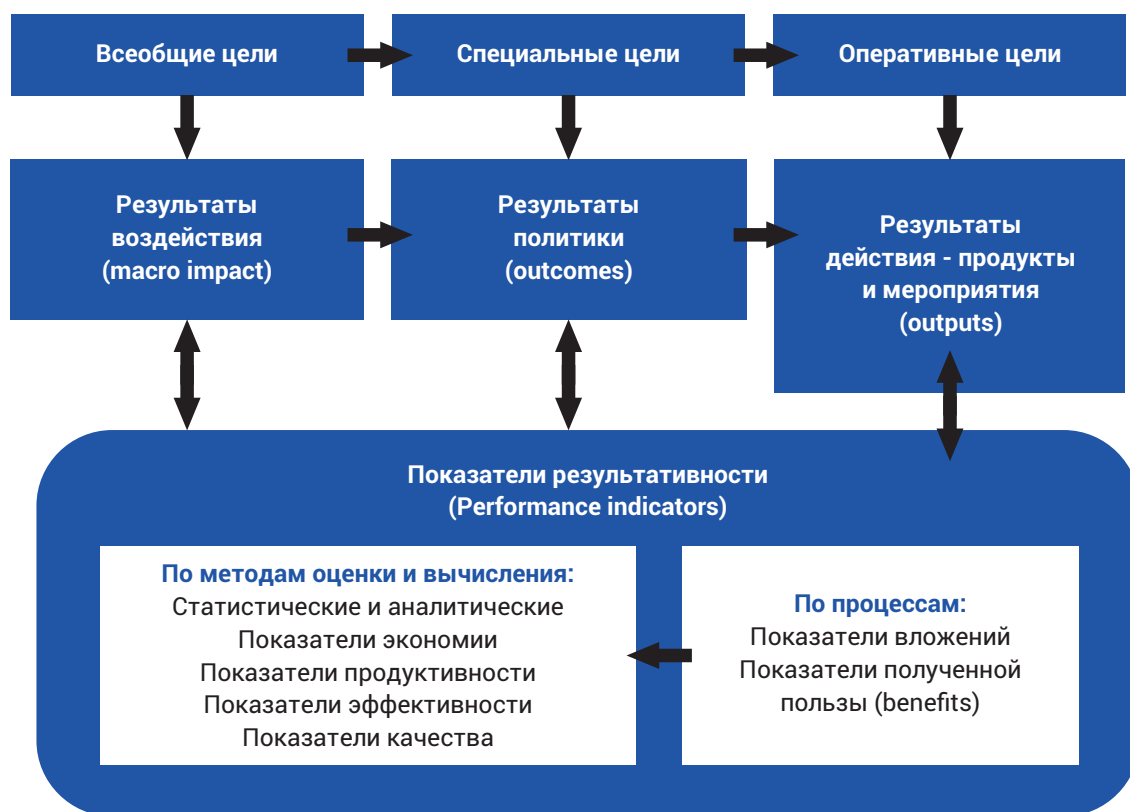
Всеобщие цели

Специальные цели

Оперативные цели

Результаты воздействия (macro impact)

Результаты политики (outcomes)

Результаты действия - продукты и мероприятия (outputs)

Показатели результативности (Performance indicators)

По методам оценки и вычисления:
Статистические и аналитические
Показатели экономии
Показатели продуктивности
Показатели эффективности
Показатели качества

По процессам:
Показатели вложений
Показатели полученной пользы (benefits)